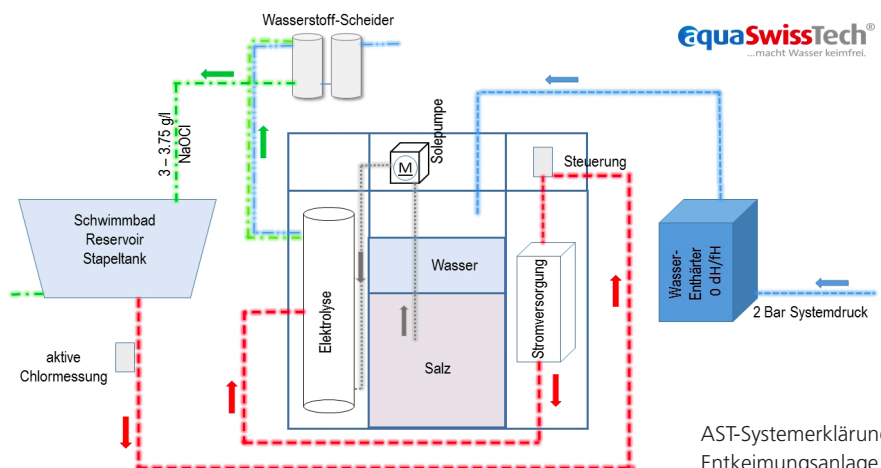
Wasserstoff-Scheider

aquaSwissTech®
...macht Wasser keimfrei.

3 – 3.75 g/l NaOCl

Solepumpe

M

Steuerung

Schwimmbad
Reservoir
Stapeltank

Wasser

Elektrolyse

Stromversorgung

Wasser-
Enthärter
0 dH/fH

2 Bar Systemdruck

Salz

aktive
Chlormessung

AST-Systemerklärun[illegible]
Entkeimungsanlage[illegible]